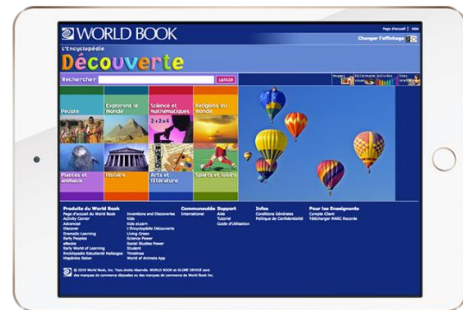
WORLD BOOK

Page d'accueil | Aide

Changer l'affichage

L'Encyclopédie

Découverte

Rechercher

LANCER

Images

Dictionnaire illustré

Articles

Sites

Peuples

Explorer le monde

Science et mathématiques

2+2=4

Religions du monde

Plantes et animaux

Histoire

Arts et littérature

Sports et loisirs

Produits du World Book

Page d'accueil du World Book

Activity Center

Advanced

Discover

Dramatic Learning

Early Peoples

eBooks

Early World of Learning

Encyclopédie Découverte Hallungen

Inventions and Discoveries

Kids

Kids Léopart

L'Encyclopédie Découverte

Living Green

Science Power

Social Studies Power

Student

Timelines

World of Animals App

Communautés

International

Support

Aide

Tutoriel

Guide d'utilisation

Infos

Conditions Générales

Politique de Confidentialité

Pour les Enseignants

Compte Client

Télécharger MARC Records

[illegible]